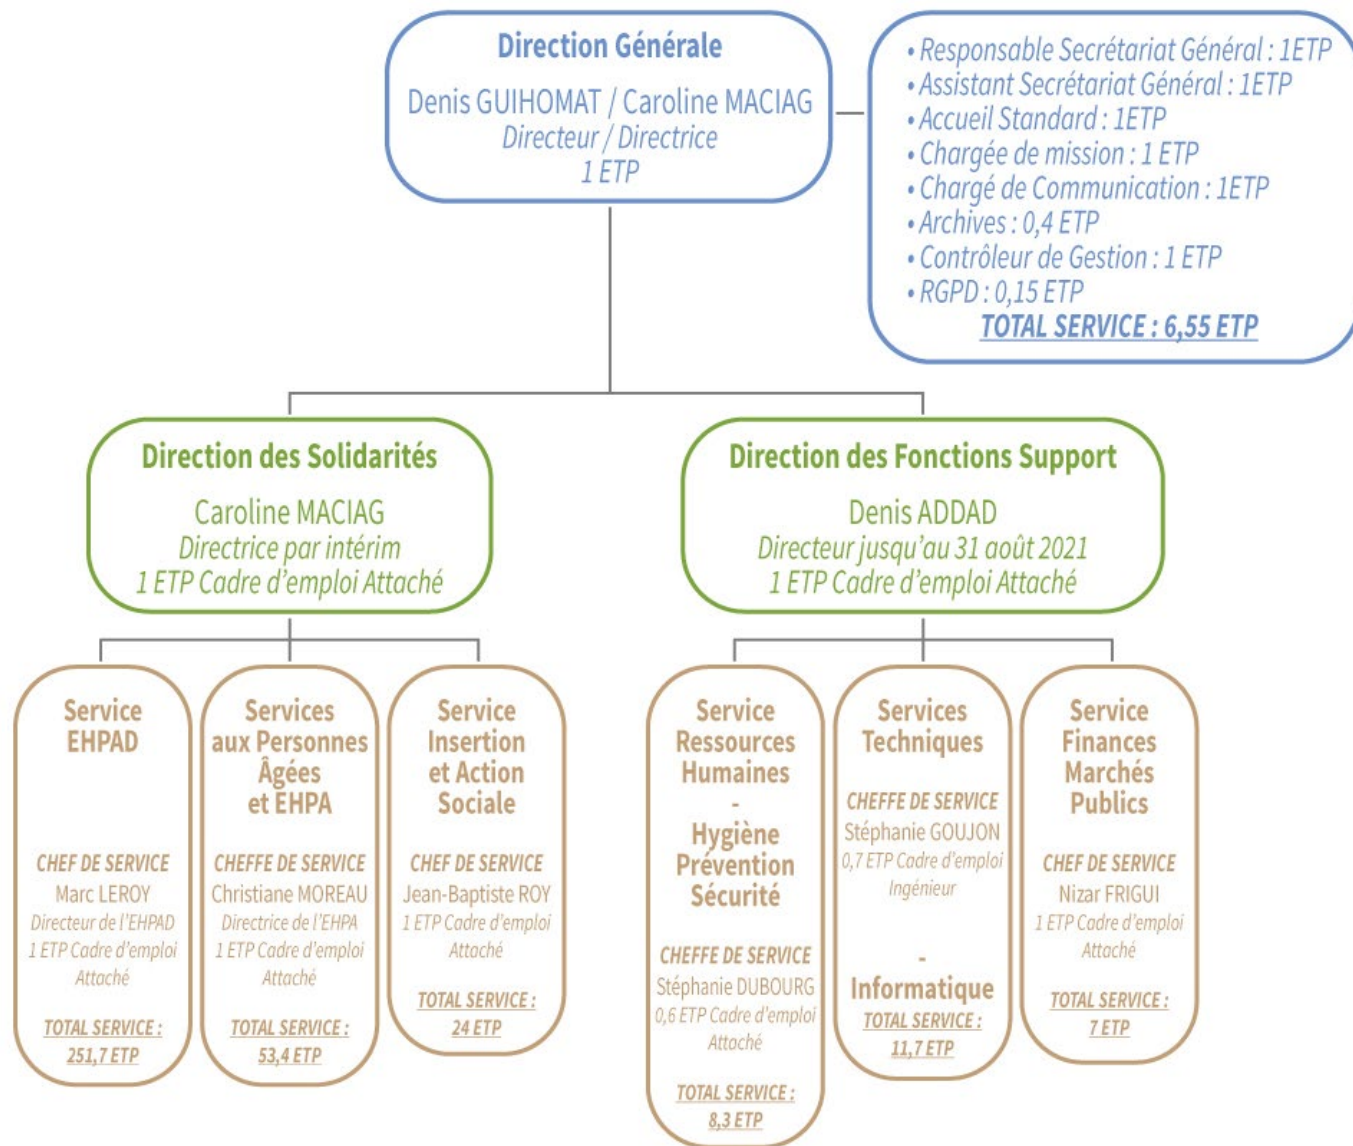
Direction Générale
Denis GUIHOMAT / Caroline MACIAG
Directeur / Directrice
1 ETP

• Responsable Secrétariat Général : 1ETP
• Assistant Secrétariat Général : 1ETP
• Accueil Standard : 1ETP
• Chargée de mission : 1 ETP
• Chargé de Communication : 1ETP
• Archives : 0,4 ETP
• Contrôleur de Gestion : 1 ETP
• RGPD : 0,15 ETP
TOTAL SERVICE : 6,55 ETP

Direction des Solidarités
Caroline MACIAG
Directrice par intérim
1 ETP Cadre d'emploi Attaché

Direction des Fonctions Support
Denis ADDAD
Directeur jusqu'au 31 août 2021
1 ETP Cadre d'emploi Attaché

Service EHPAD
CHEF DE SERVICE
Marc LEROY
Directeur de l'EHPAD
1 ETP Cadre d'emploi Attaché
TOTAL SERVICE :
251,7 ETP

Services aux Personnes Âgées et EHPA
CHEFFE DE SERVICE
Christiane MOREAU
Directrice de l'EHPA
1 ETP Cadre d'emploi Attaché
TOTAL SERVICE :
53,4 ETP

Service Insertion et Action Sociale
CHEF DE SERVICE
Jean-Baptiste ROY
1 ETP Cadre d'emploi Attaché
TOTAL SERVICE :
24 ETP

Service Ressources Humaines
-
Hygiène Prévention Sécurité
CHEFFE DE SERVICE
Stéphanie DUBOURG
0,6 ETP Cadre d'emploi Attaché
TOTAL SERVICE :
8,3 ETP

Services Techniques
CHEFFE DE SERVICE
Stéphanie GOUJON
0,7 ETP Cadre d'emploi Ingénieur
-
Informatique
TOTAL SERVICE :
11,7 ETP

Service Finances Marchés Publics
CHEF DE SERVICE
Nizar FRIGUI
1 ETP Cadre d'emploi Attaché
TOTAL SERVICE :
7 ETP